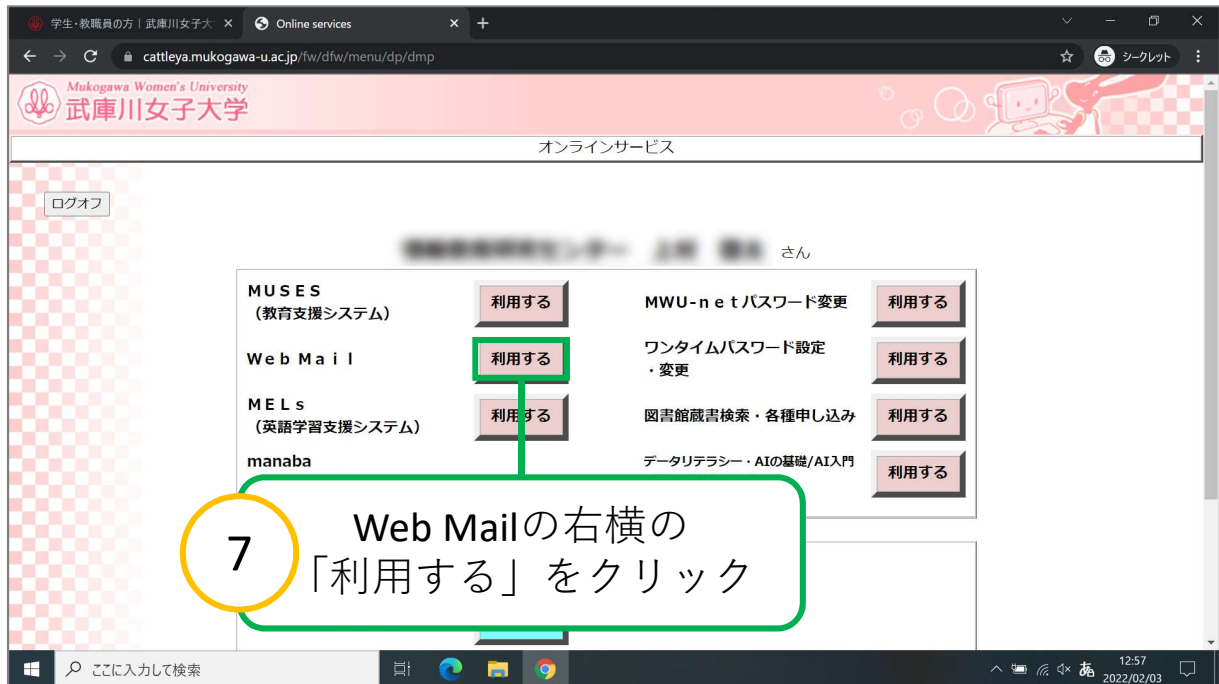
学生・教職員の方｜武庫川女子大 ×
Online services ×
cattleya.mukogawa-u.ac.jp/fw/dfw/menu/dp/dmp
シークレット

Mukogawa Women's University
武庫川女子大学

オンラインサービス

ログオフ

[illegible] さん

| | | | |
|---|---|---|---|
| MUSES （教育支援システム） | 利用する | MWU-netパスワード変更 | 利用する |
| Web Mail | 利用する | ワンタイムパスワード設定・変更 | 利用する |
| MELs （英語学習支援システム） | 利用する | 図書館蔵書検索・各種申し込み | 利用する |
| manaba | | データリテラシー・AIの基礎/AI入門 | 利用する |

7
Web Mailの右横の「利用する」をクリック

ここに入力して検索
あ
12:57
2022/02/03